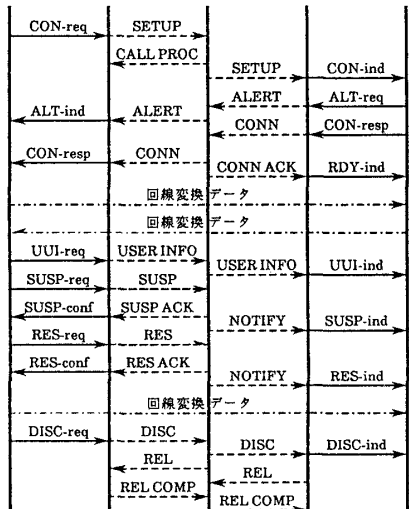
CON-req
SETUP
CALL PROC
SETUP
CON-ind
ALERT
ALT-req
ALT-ind
ALERT
CONN
CON-resp
CON-resp
CONN
CONN ACK
RDY-ind
回線変換データ
回線変換データ
UUI-req
USER INFO
USER INFO
UUI-ind
SUSP-req
SUSP
SUSP-conf
SUSP ACK
NOTIFY
SUSP-ind
RES-req
RES
RES-conf
RES ACK
NOTIFY
RES-ind
回線変換データ
DISC-req
DISC
DISC
DISC-ind
REL
REL
REL COMP
REL COMP